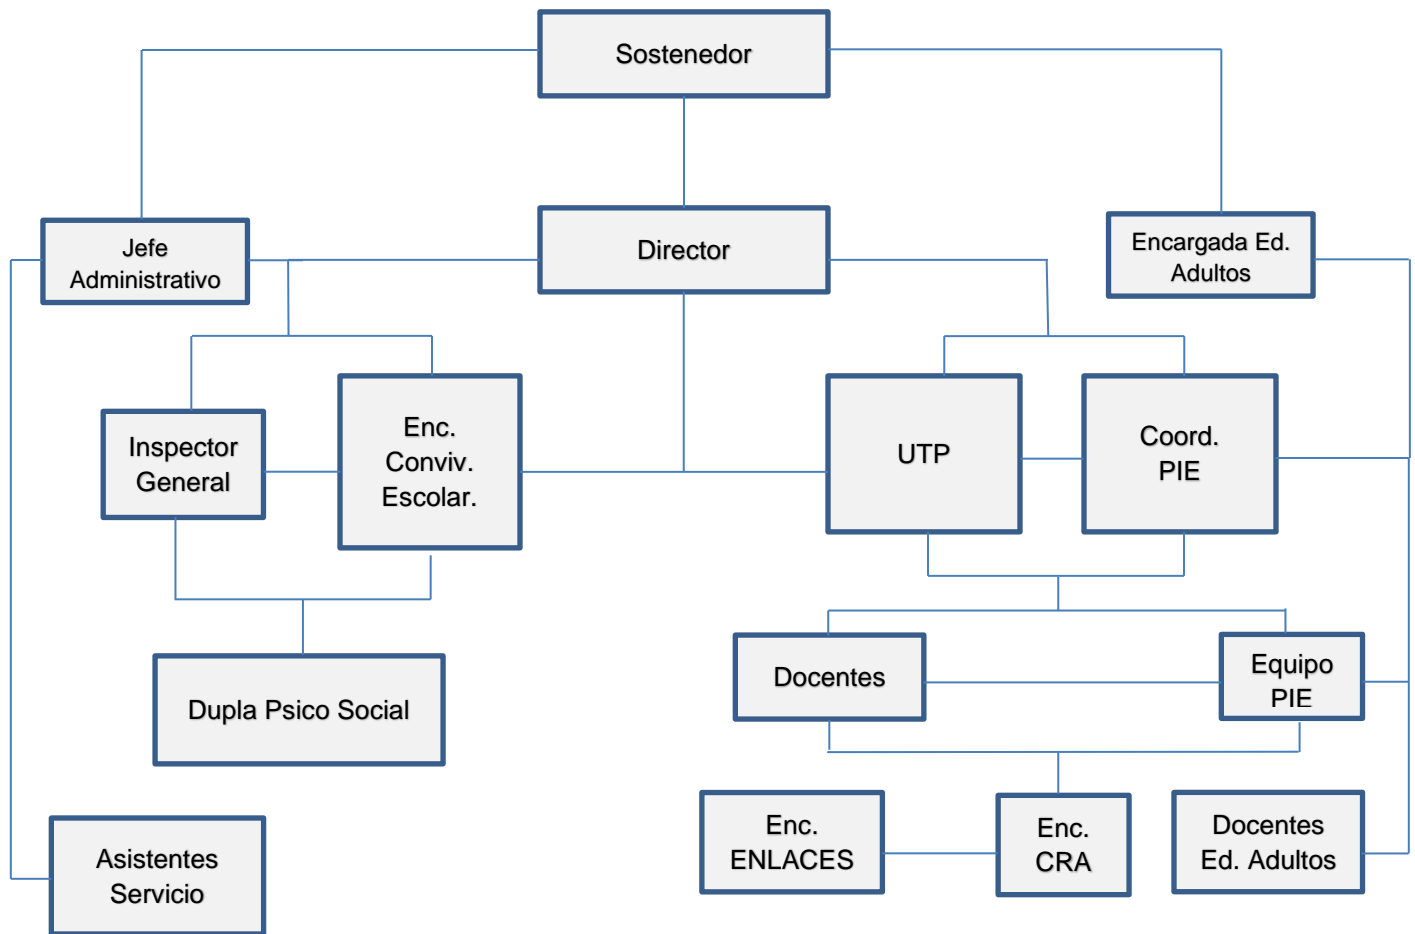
Sostenedor

Jefe Administrativo

Director

Encargada Ed. Adultos

Inspector General

Enc. Conviv. Escolar.

UTP

Coord. PIE

Dupla Psico Social

Docentes

Equipo PIE

Asistentes Servicio

Enc. ENLACES

Enc. CRA

Docentes Ed. Adultos